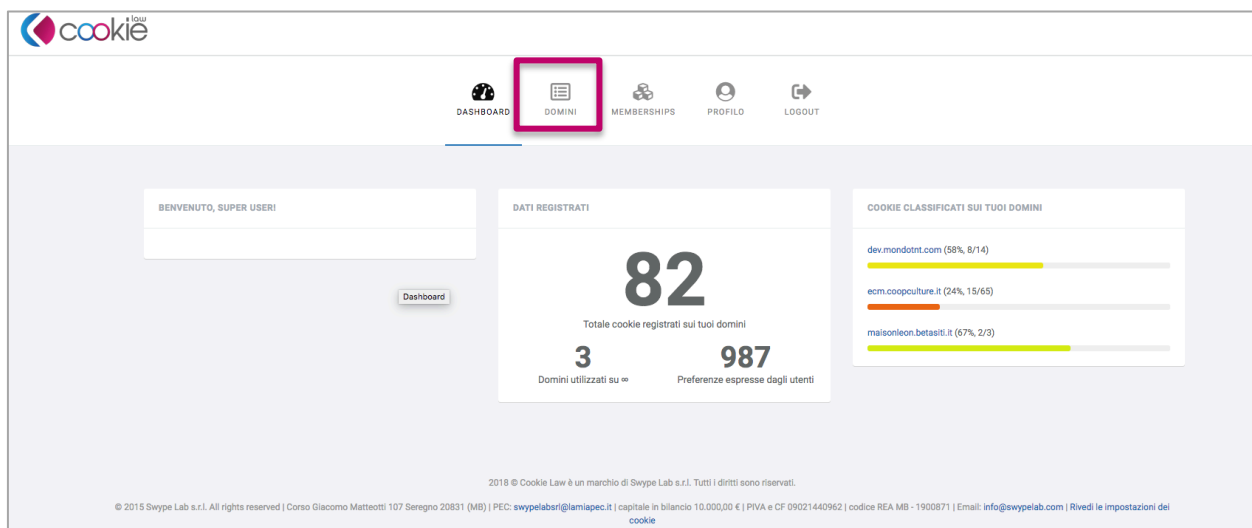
cookie law

DASHBOARD DOMINI MEMBERSHIPS PROFILO LOGOUT

BENVENUTO, SUPER USER!

Dashboard

DATI REGISTRATI

82

Totale cookie registrati sui tuoi domini

3
Domini utilizzati su ∞

987
Preferenze espresse dagli utenti

COOKIE CLASSIFICATI SUI TUOI DOMINI

dev.mondotnt.com (58%, 8/14)

ecm.coopculture.it (24%, 15/65)

maisonleon.betasiti.it (67%, 2/3)

2018 © Cookie Law è un marchio di Swype Lab s.r.l. Tutti i diritti sono riservati.

© 2015 Swype Lab s.r.l. All rights reserved | Corso Giacomo Matteotti 107 Seregno 20831 (MB) | PEC: swypelabsrl@lamiapec.it | capitale in bilancio 10.000,00 € | PIVA e CF 09021440962 | codice REA MB - 1900871 | Email: info@swypelab.com | Rivedi le impostazioni dei cookie